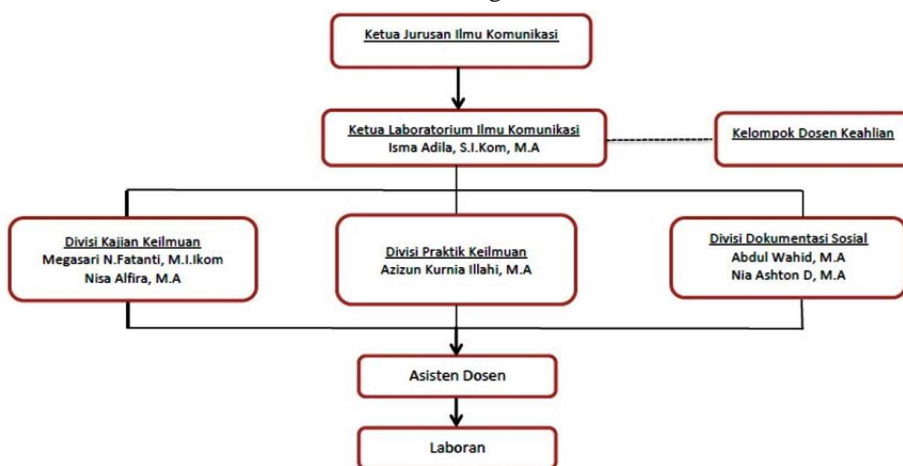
Ketua Jurusan Ilmu Komunikasi

Ketua Laboratorium Ilmu Komunikasi
Isma Adila, S.I.Kom, M.A

Kelompok Dosen Keahlian

Divisi Kajian Keilmuan
Megasari N.Fatanti, M.I.Ikom
Nisa Alfira, M.A

Divisi Praktik Keilmuan
Azizun Kurnia Illahi, M.A

Divisi Dokumentasi Sosial
Abdul Wahid, M.A
Nia Ashton D, M.A

Asisten Dosen

Laboran